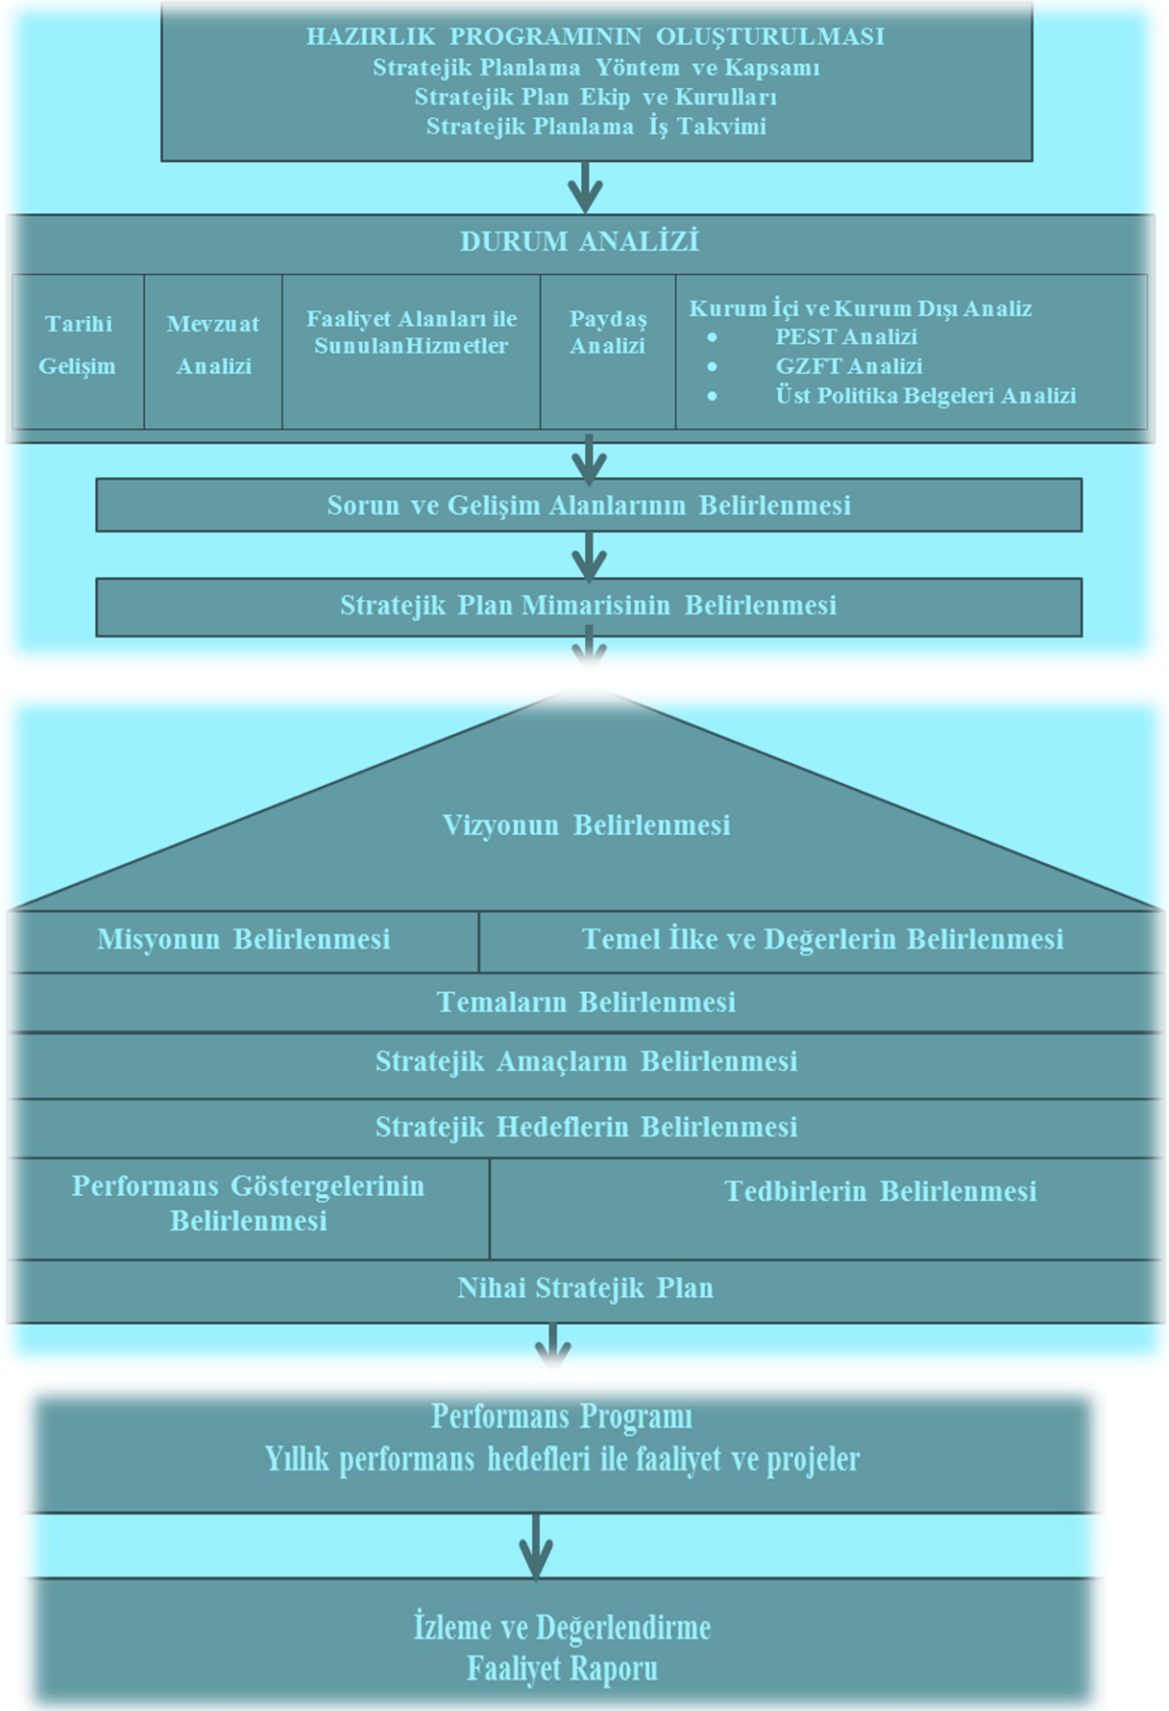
HAZIRLIK PROGRAMININ OLUŞTURULMASI
Stratejik Planlama Yöntem ve Kapsamı
Stratejik Plan Ekip ve Kurulları
Stratejik Planlama İş Takvimi

DURUM ANALİZİ

Tarihi Gelişim

Mevzuat Analizi

Faaliyet Alanları ile SunulanHizmetler

Paydaş Analizi

Kurum İçi ve Kurum Dışı Analiz
- PEST Analizi
- GZFT Analizi
- Üst Politika Belgeleri Analizi

Sorun ve Gelişim Alanlarının Belirlenmesi

Stratejik Plan Mimarisinin Belirlenmesi

Vizyonun Belirlenmesi

Misyonun Belirlenmesi

Temel İlke ve Değerlerin Belirlenmesi

Temaların Belirlenmesi

Stratejik Amaçların Belirlenmesi

Stratejik Hedeflerin Belirlenmesi

Performans Göstergelerinin Belirlenmesi

Tedbirlerin Belirlenmesi

Nihai Stratejik Plan

Performans Programı
Yıllık performans hedefleri ile faaliyet ve projeler

İzleme ve Değerlendirme
Faaliyet Raporu